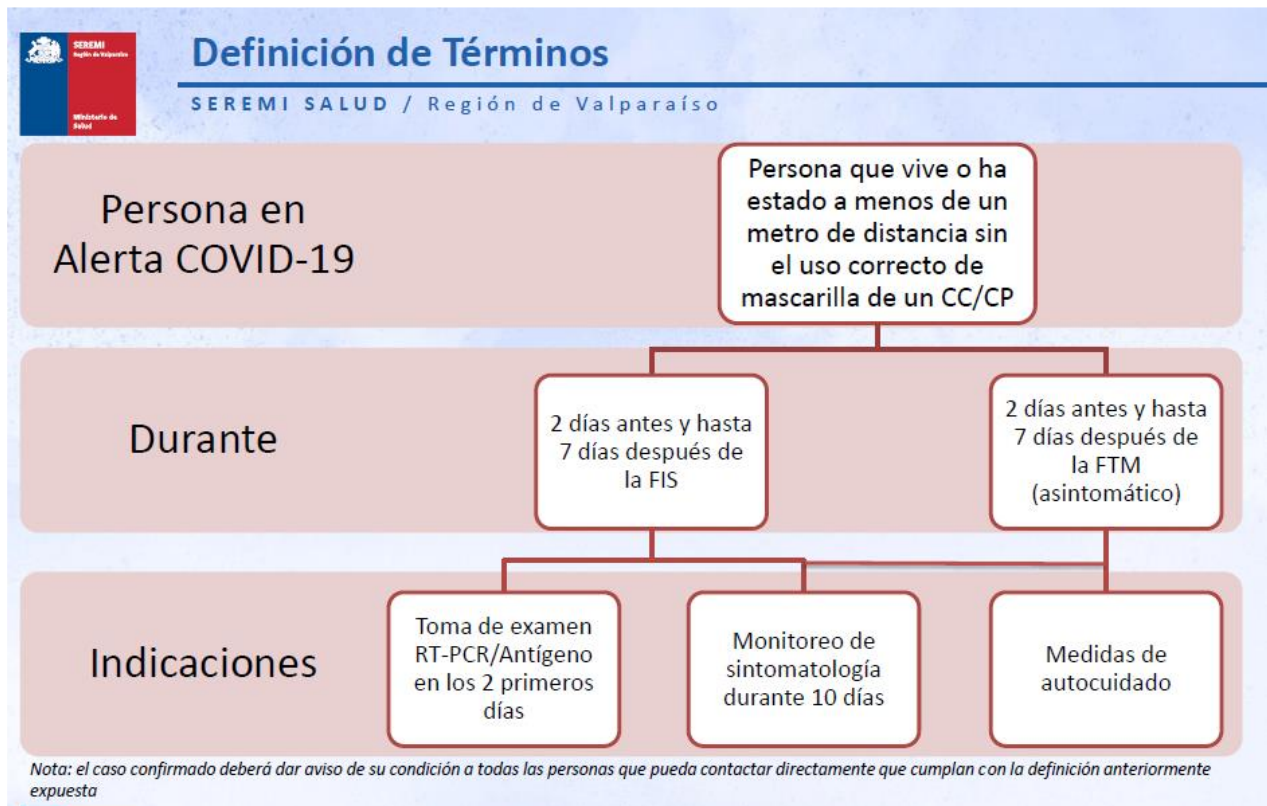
SEREMI
Región de Valparaíso

Ministerio de Salud

Definición de Términos

SEREMI SALUD / Región de Valparaíso

Persona en Alerta COVID-19

Persona que vive o ha estado a menos de un metro de distancia sin el uso correcto de mascarilla de un CC/CP

Durante

2 días antes y hasta 7 días después de la FIS

2 días antes y hasta 7 días después de la FTM (asintomático)

Indicaciones

Toma de examen RT-PCR/Antígeno en los 2 primeros días

Monitoreo de sintomatología durante 10 días

Medidas de autocuidado

Nota: el caso confirmado deberá dar aviso de su condición a todas las personas que pueda contactar directamente que cumplan con la definición anteriormente expuesta